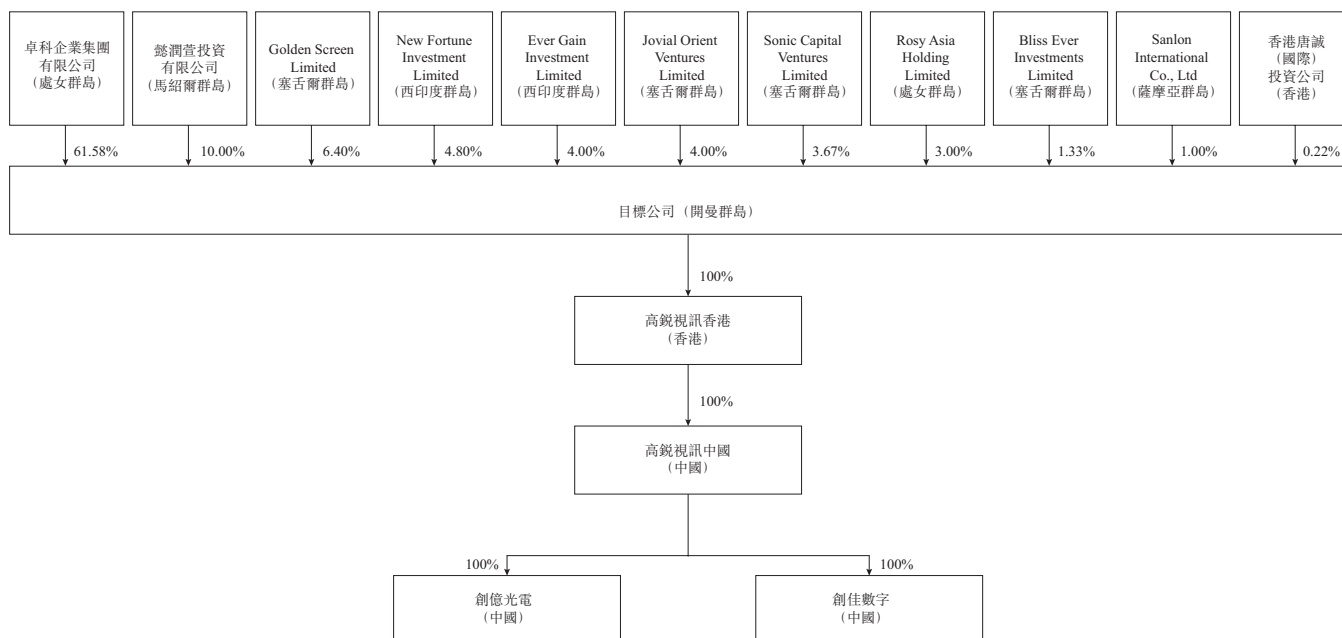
卓科企業集團有限公司（處女群島）

懿潤萱投資有限公司（馬紹爾群島）

Golden Screen Limited（塞舌爾群島）

New Fortune Investment Limited（西印度群島）

Ever Gain Investment Limited（西印度群島）

Jovial Orient Ventures Limited（塞舌爾群島）

Sonic Capital Ventures Limited（塞舌爾群島）

Rosy Asia Holding Limited（處女群島）

Bliss Ever Investments Limited（塞舌爾群島）

Sanlon International Co., Ltd（薩摩亞群島）

香港唐誠（國際）投資公司（香港）

61.58%

10.00%

6.40%

4.80%

4.00%

4.00%

3.67%

3.00%

1.33%

1.00%

0.22%

目標公司（開曼群島）

100%

高銳視訊香港（香港）

100%

高銳視訊中國（中國）

100%

100%

創億光電（中國）

創佳數字（中國）